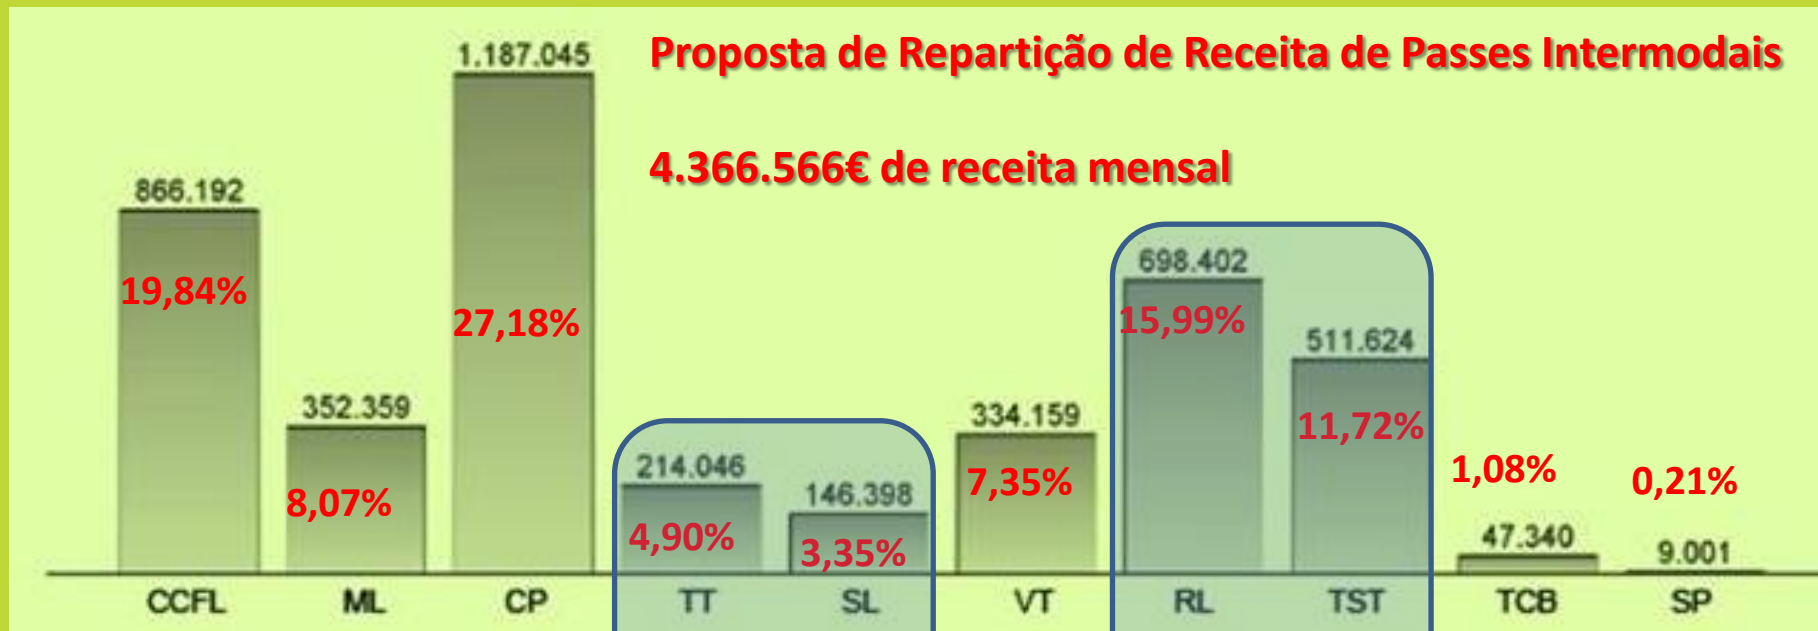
Proposta de Repartição de Receita de Passes Intermodais

4.366.566€ de receita mensal

| | CCFL | ML | CP | TT | SL | VT | RL | TST | TCB | SP |
|---|---|---|---|---|---|---|---|---|---|---|
| Receita | 866.192 | 352.359 | 1.187.045 | 214.046 | 146.398 | 334.159 | 698.402 | 511.624 | 47.340 | 9.001 |
| % | 19,84% | 8,07% | 27,18% | 4,90% | 3,35% | 7,35% | 15,99% | 11,72% | 1,08% | 0,21% |